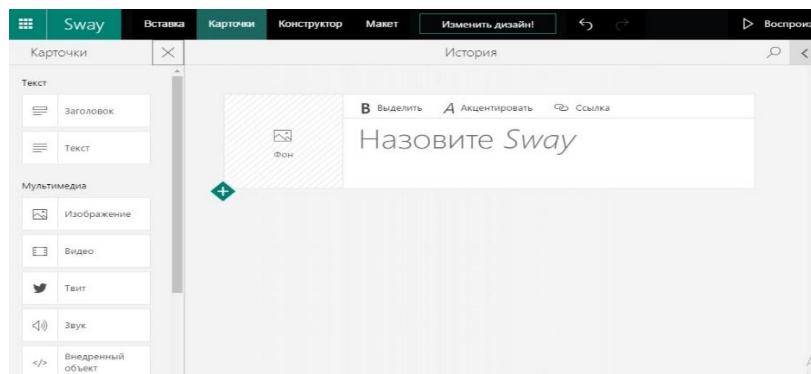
Sway Вставка Карточки Конструктор Макет Изменить дизайн! Воспроиз

Карточки

История

Текст

Заголовок

Текст

Мультимедиа

Изображение

Видео

Твит

Звук

Внедренный объект

Фон

B Выделить A Акцентировать Ссылка

Назовите *Sway*